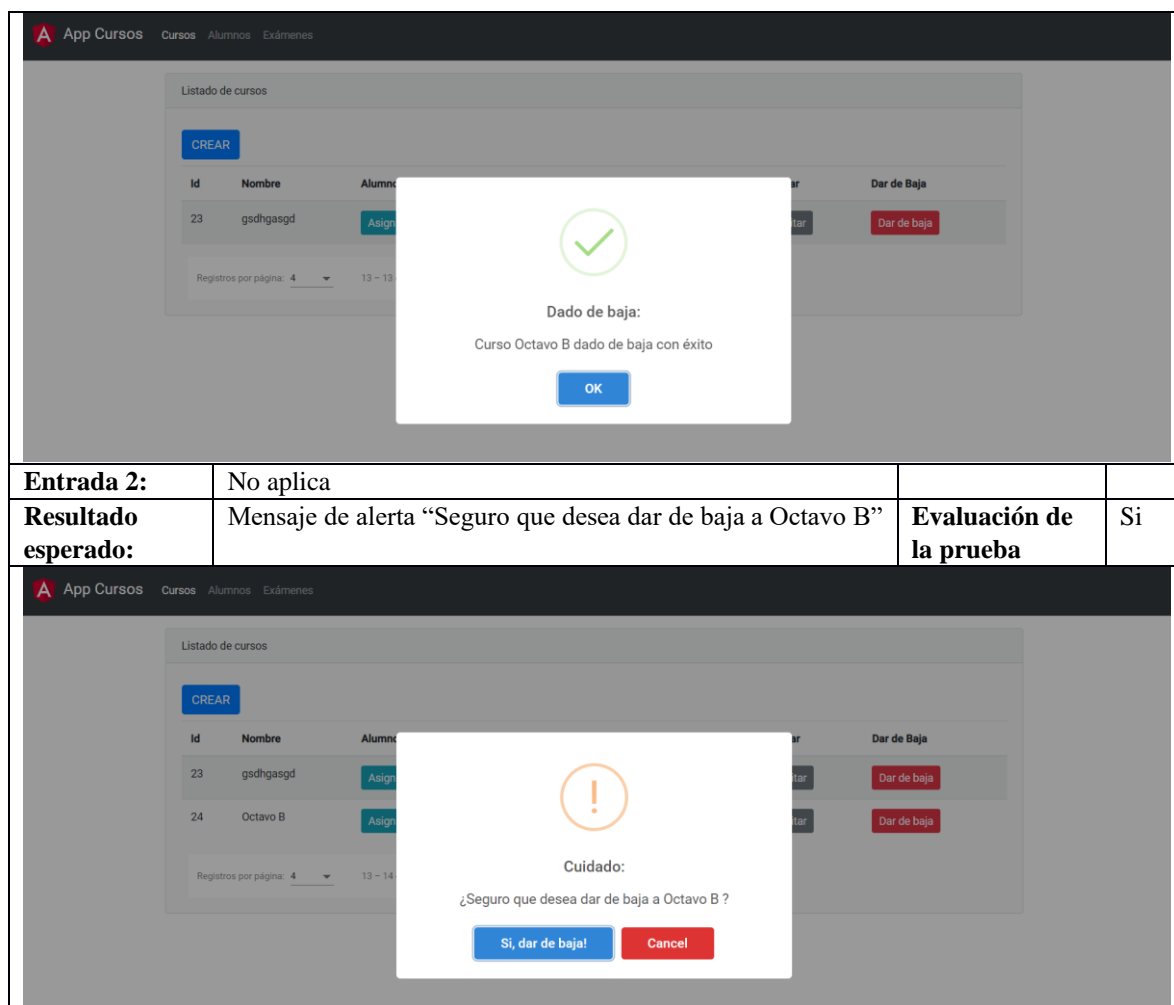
App Cursos Cursos Alumnos Exámenes

Listado de cursos

CREAR

| Id | Nombre | Alumno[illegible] | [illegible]ar | Dar de Baja |
|---|---|---|---|---|
| 23 | gsdhgasgd | Asign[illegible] | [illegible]tar | Dar de baja |

Registros por página: 4 13 – 13 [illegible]

Dado de baja:

Curso Octavo B dado de baja con éxito

OK

| Entrada 2: | No aplica | | |
|---|---|---|---|
| Resultado esperado: | Mensaje de alerta "Seguro que desea dar de baja a Octavo B" | Evaluación de la prueba | Si |

App Cursos Cursos Alumnos Exámenes

Listado de cursos

CREAR

| Id | Nombre | Alumno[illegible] | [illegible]ar | Dar de Baja |
|---|---|---|---|---|
| 23 | gsdhgasgd | Asign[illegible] | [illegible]tar | Dar de baja |
| 24 | Octavo B | Asign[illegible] | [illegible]tar | Dar de baja |

Registros por página: 4 13 – 14 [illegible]

Cuidado:

¿Seguro que desea dar de baja a Octavo B ?

Si, dar de baja! Cancel